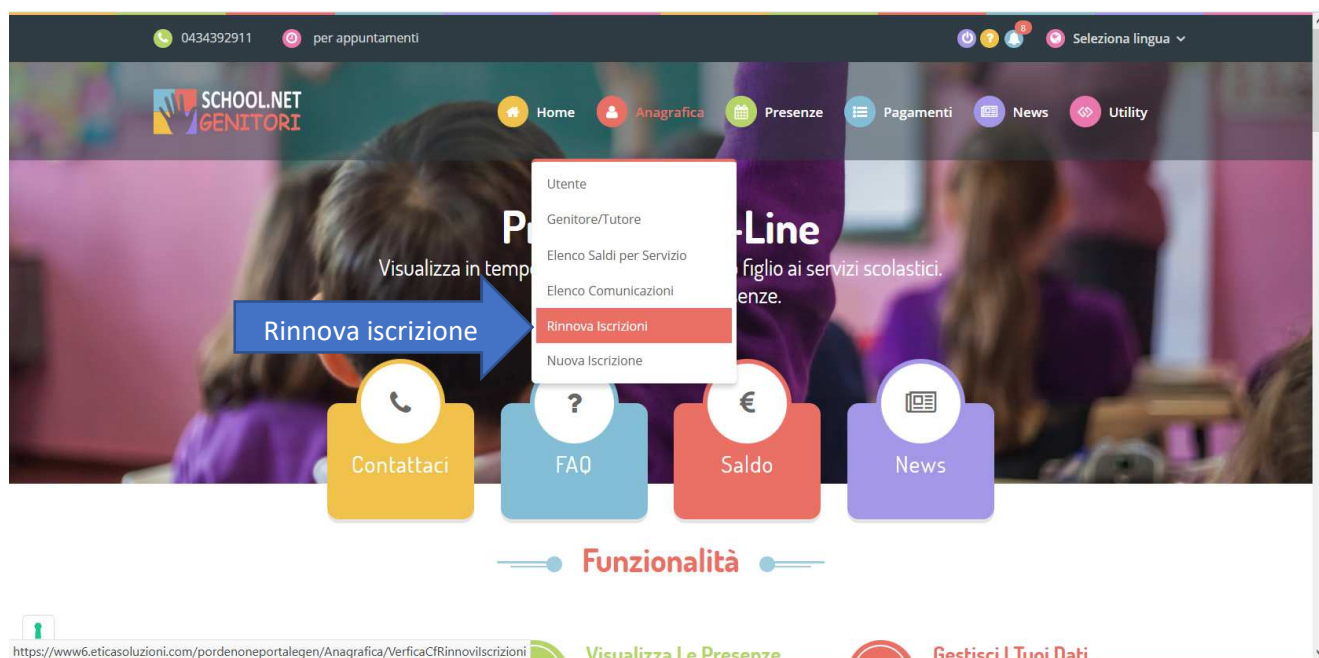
0434392911 per appuntamenti

8 Seleziona lingua

SCHOOL.NET GENITORI

Home Anagrafica Presenze Pagamenti News Utility

Utente
Genitore/Tutore
Elenco Saldi per Servizio
Elenco Comunicazioni
Rinnova Iscrizioni
Nuova Iscrizione

Pr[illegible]-Line

Visualizza in temp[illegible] figlio ai servizi scolastici. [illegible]enze.

Rinnova iscrizione

Contattaci FAQ Saldo News

Funzionalità

https://www6.eticasoluzioni.com/pordenoneportalegen/Anagrafica/VerficaCfRinnovilscrizioni

Visualizza Le Presenze

Gestisci I Tuoi Dati